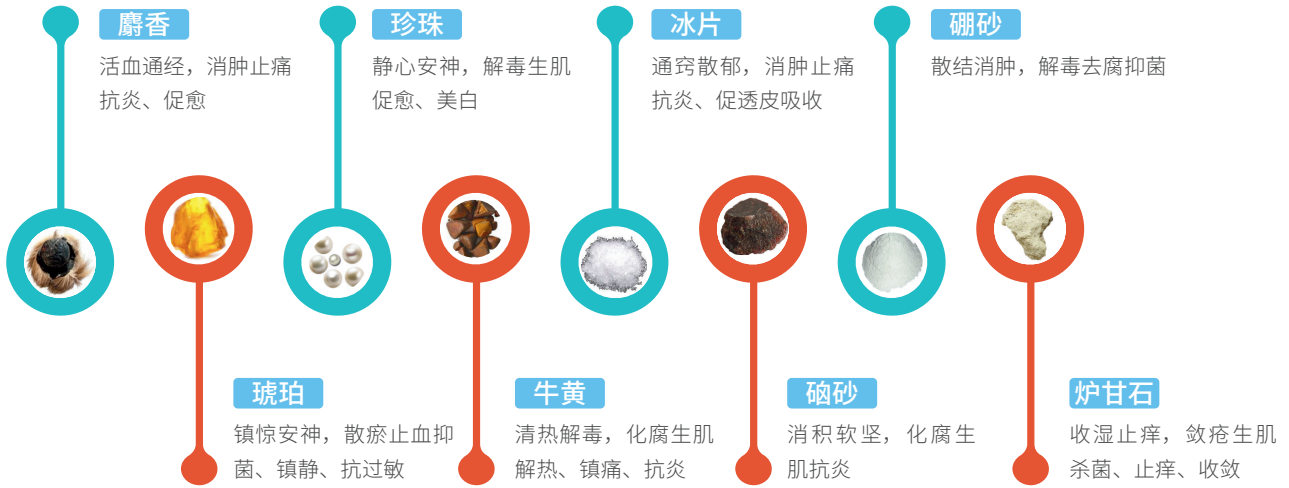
麝香
活血通经，消肿止痛抗炎、促愈

珍珠
静心安神，解毒生肌促愈、美白

冰片
通窍散郁，消肿止痛抗炎、促透皮吸收

硼砂
散结消肿，解毒去腐抑菌

琥珀
镇惊安神，散瘀止血抑菌、镇静、抗过敏

牛黄
清热解毒，化腐生肌解热、镇痛、抗炎

硇砂
消积软坚，化腐生肌抗炎

炉甘石
收湿止痒，敛疮生肌杀菌、止痒、收敛